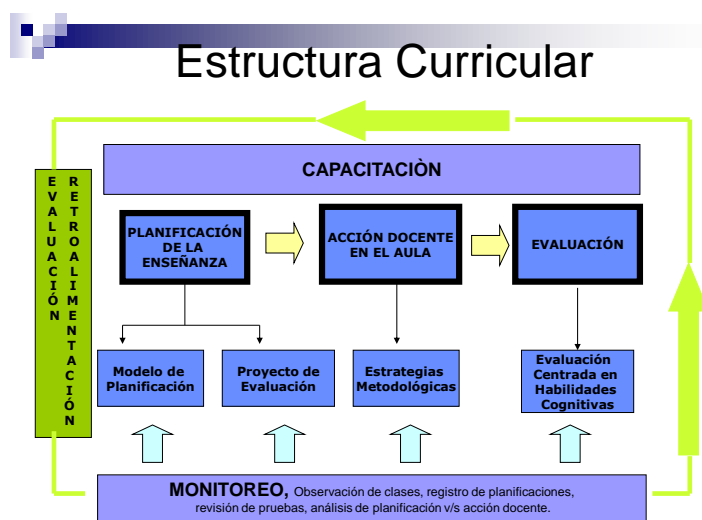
Estructura Curricular

CAPACITACIÒN

PLANIFICACIÓN DE LA ENSEÑANZA

ACCIÓN DOCENTE EN EL AULA

EVALUACIÓN

E V A L U A C I Ó N

R E T R O A L I M E N T A C I Ó N

Modelo de Planificación

Proyecto de Evaluación

Estrategias Metodológicas

Evaluación Centrada en Habilidades Cognitivas

MONITOREO, Observación de clases, registro de planificaciones, revisión de pruebas, análisis de planificación v/s acción docente.